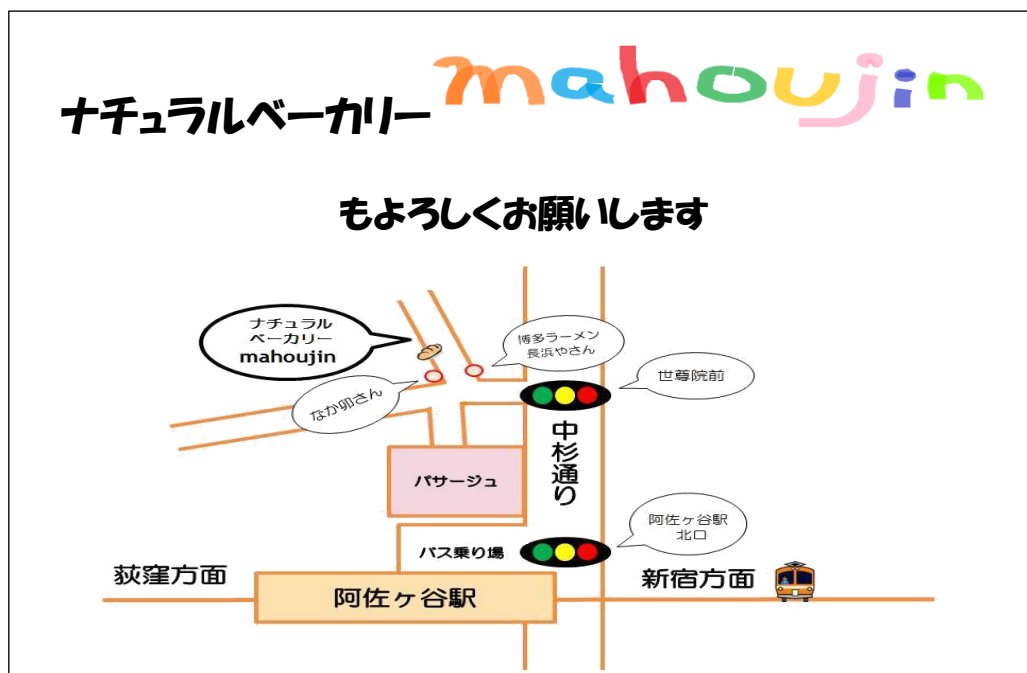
ナチュラルベーカリー mahoujin

もよろしくお願いします

ナチュラル ベーカリー mahoujin

博多ラーメン 長浜やさん

なか卯さん

世尊院前

中杉通り

パサージュ

阿佐ヶ谷駅 北口

バス乗り場

荻窪方面

新宿方面

阿佐ヶ谷駅